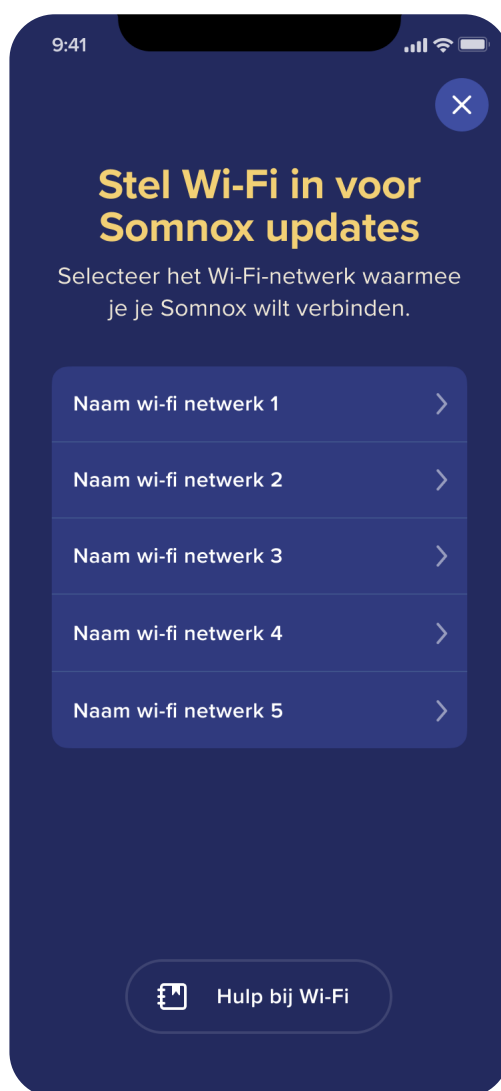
9:41

Stel Wi-Fi in voor Somnox updates

Selecteer het Wi-Fi-netwerk waarmee je je Somnox wilt verbinden.

Naam wi-fi netwerk 1

Naam wi-fi netwerk 2

Naam wi-fi netwerk 3

Naam wi-fi netwerk 4

Naam wi-fi netwerk 5

Hulp bij Wi-Fi